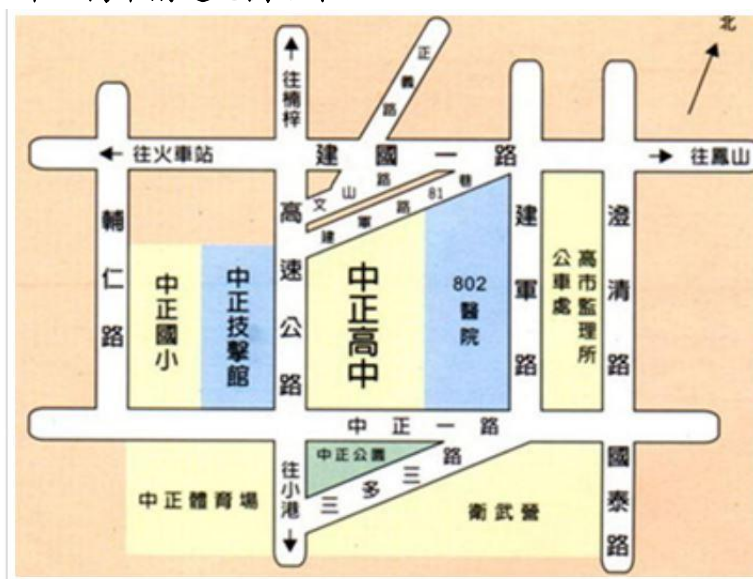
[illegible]

北

往楠梓

正義路

往火車站

建國一路

往鳳山

文山路

建軍路81巷

輔仁路

中正國小

中正技擊館

高速公路

中正高中

802醫院

建軍路

高市監理所公車處

澄清路

中正一路

中正公園

路

三多三

往小港

中正體育場

衛武營

國泰路